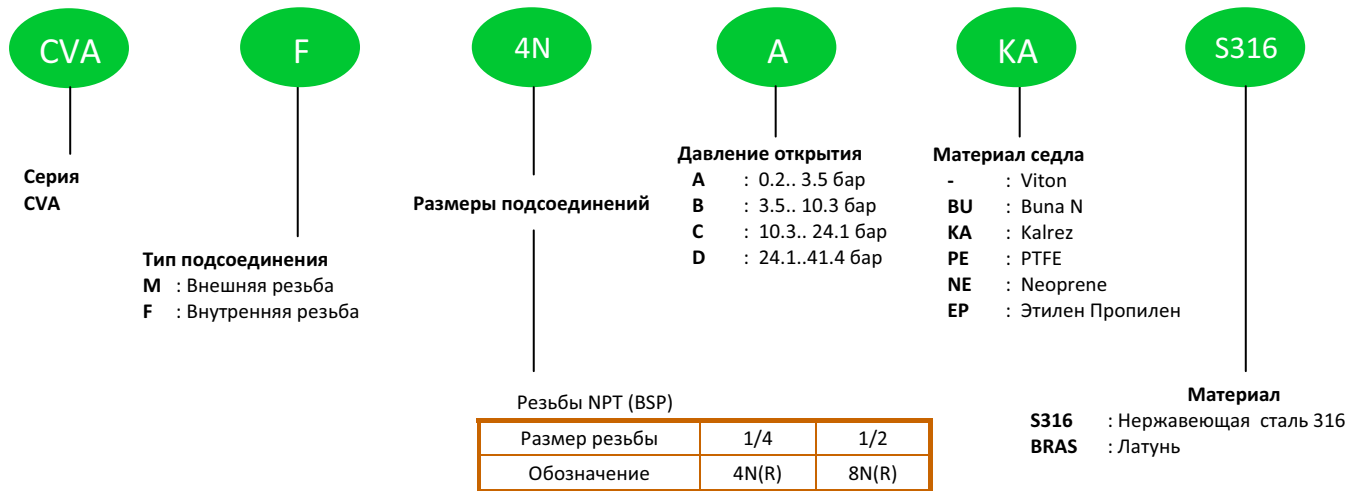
CVA F 4N A KA S316

Серия
CVA

Тип подсоединения
M : Внешняя резьба
F : Внутренняя резьба

Размеры подсоединений

Резьбы NPT (BSP)

| Размер резьбы | 1/4 | 1/2 |
|---|---|---|
| Обозначение | 4N(R) | 8N(R) |

Давление открытия
A : 0.2.. 3.5 бар
B : 3.5.. 10.3 бар
C : 10.3.. 24.1 бар
D : 24.1..41.4 бар

Материал седла
- : Viton
BU : Buna N
KA : Kalrez
PE : PTFE
NE : Neoprene
EP : Этилен Пропилен

Материал
S316 : Нержавеющая сталь 316
BRAS : Латунь